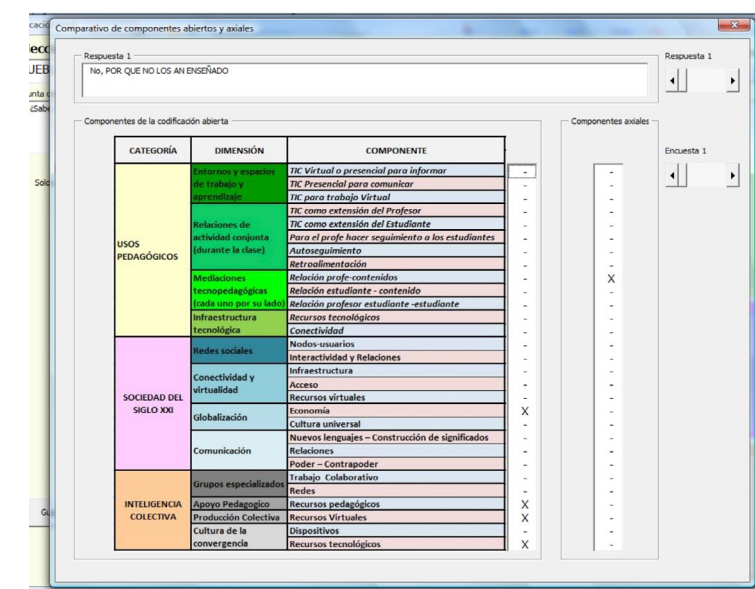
Comparativo de componentes abiertos y axiales

Respuesta 1
No, POR QUE NO LOS AN ENSEÑADO

Respuesta 1

Componentes de la codificación abierta

Componentes axiales

Encuesta 1

| CATEGORÍA | DIMENSIÓN | COMPONENTE | | |
|---|---|---|---|---|
| USOS PEDAGÓGICOS | Entornos y espacios de trabajo y aprendizaje | TIC Virtual o presencial para informar | - | - |
| | | TIC Presencial para comunicar | - | - |
| | | TIC para trabajo Virtual | - | - |
| | Relaciones de actividad conjunta (durante la clase) | TIC como extensión del Profesor | - | - |
| | | TIC como extensión del Estudiante | - | - |
| | | Para el profe hacer seguimiento a los estudiantes | - | - |
| | | Autoseguimiento | - | - |
| | | Retroalimentación | - | - |
| | Mediaciones tecnopedagógicas (cada uno por su lado) | Relación profe-contenidos | - | X |
| | | Relación estudiante - contenido | - | - |
| | | Relación profesor estudiante -estudiante | - | - |
| | Infraestructura tecnológica | Recursos tecnológicos | - | - |
| | | Conectividad | - | - |
| SOCIEDAD DEL SIGLO XXI | Redes sociales | Nodos-usuarios | - | - |
| | | Interactividad y Relaciones | - | - |
| | Conectividad y virtualidad | Infraestructura | - | - |
| | | Acceso | - | - |
| | | Recursos virtuales | - | - |
| | Globalización | Economía | X | - |
| | | Cultura universal | - | - |
| | Comunicación | Nuevos lenguajes – Construcción de significados | - | - |
| | | Relaciones | - | - |
| | | Poder – Contrapoder | - | - |
| INTELIGENCIA COLECTIVA | Grupos especializados | Trabajo Colaborativo | - | - |
| | | Redes | - | - |
| | Apoyo Pedagogico | Recursos pedagógicos | X | - |
| | Producción Colectiva | Recursos Virtuales | X | - |
| | Cultura de la convergencia | Dispositivos | - | - |
| | | Recursos tecnológicos | X | - |